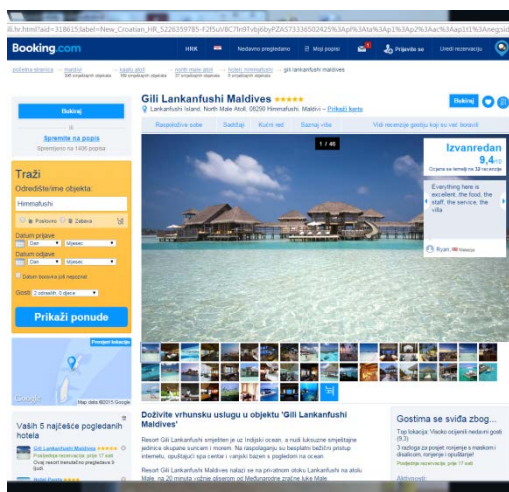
ili.hr.html?aid=318615;label=New_Croatian_HR_5226359785-F2fSuVBC7In9TvbjtbyPZAS73336502425%3Apl%3Ata%3Ap1%3Ap2%3Aac%3Aap1t1%3Aneg;sid

Booking.com HRK Nedavno pregledano Moji popisi Prijavite se Uredi rezervaciju

početna stranica › maldivi › kaafu atol › north male atol › hoteli himmafushi › gili lankanfushi maldives

Bukiraj

Spremite na popis
Spremljeno na 1490 popisa

Traži
Odredište/ime objekta:
Himmafushi
Poslovno Zabava
Datum prijave
Dan Mjesec
Datum odjave
Dan Mjesec
Datum browse još nepoznat
Gosti 2 odraslih, 0 djece
Prikaži ponude

Prostor lokacije
Map data ©2015 Google

Vaših 5 najčešće pogledanih hotela
Gili Lankanfushi Maldives
Posljednja rezervacija: prije 17 sati
Ovaj resort trenutačno pregledava 8 ljudi

Gili Lankanfushi Maldives ★★★★★
Lankanfushi Island, North Male Atoll, 08290 Himmafushi, Maldivi – Prikaži kartu

Bukiraj

Raspoložive sobe Sadržaji Kućni red Sažmi više Vidi recenzije gostiju koji su već boravili

1 / 46

Izvanredan
9,4
Ocjena se temelji na 33 recenzije

Everything here is excellent, the food, the staff, the service, the villa

Ryan, Malezija

Doživite vrhunsku uslugu u objektu 'Gili Lankanfushi Maldives'

Resort Gili Lankanfushi smješten je uz Indijski ocean, a nudi luksuzne smještajne jedinice okupane suncem i morem. Na raspolaganju su besplatni bežični pristup internetu, opuštajući spa centar i vanjski bazen s pogledom na ocean.

Resort Gili Lankanfushi Maldives nalazi se na privatnom otoku Lankanfushi na atolu Male, na 20 minuta vožnje gliserom od Međunarodne zračne luke Male

Gostima se sviđa zbog...
Top lokacija: Visoko ocijenili nedavni gosti (9,3)
3 razloga za pogled ronjenje s maskom i disalicom, ronjenje i opuštanje!
Posljednja rezervacija: prije 17 sati